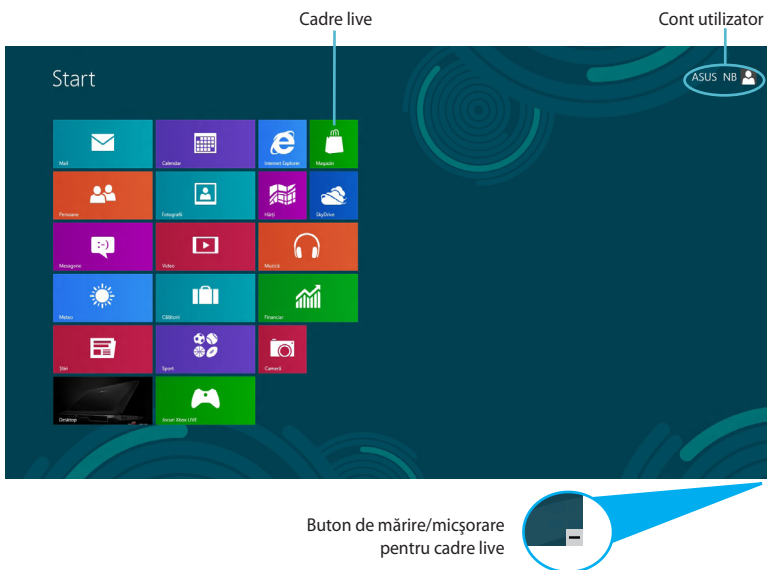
Cadre live

Cont utilizator

Start

ASUS NB

Mail

Calendar

Internet Explorer

Magazin

Persoane

Fotografii

Hărți

SkyDrive

Mesagerie

Video

Muzică

Meteo

Călătorii

Financiar

Știri

Sport

Cameră

Desktop

Jocuri Xbox LIVE

Buton de mărire/micșorare pentru cadre live